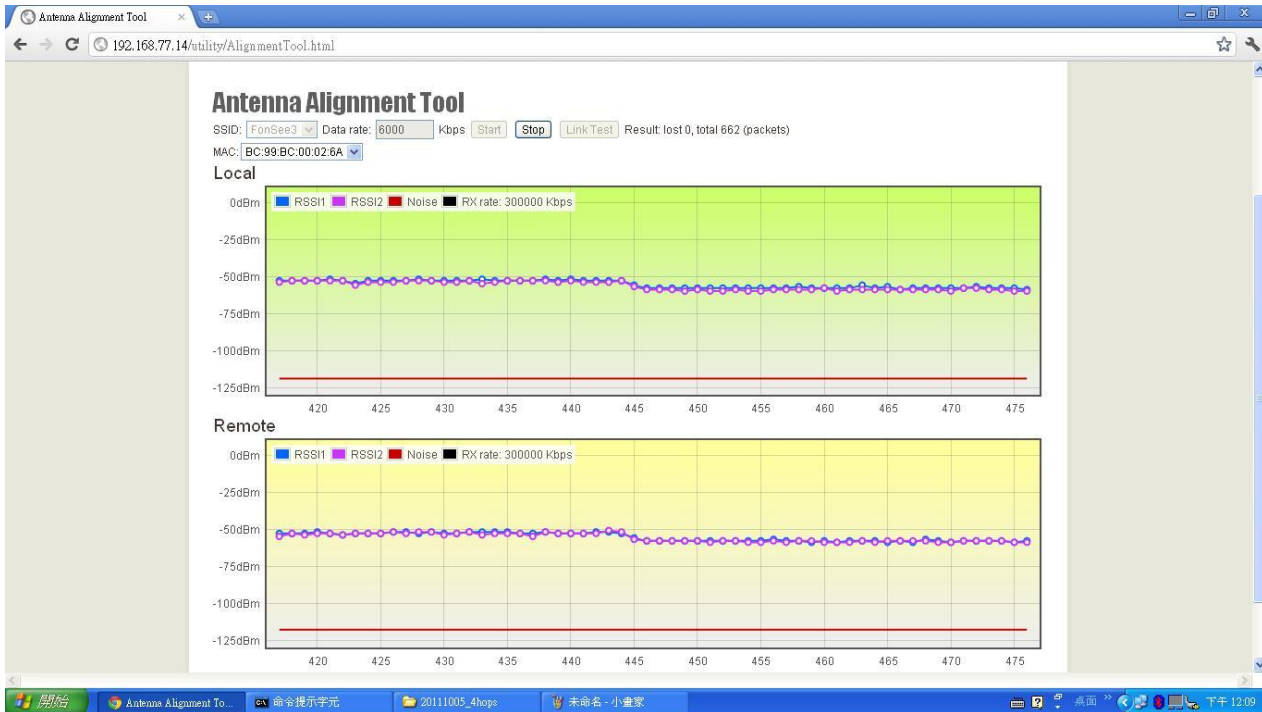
Antenna Alignment Tool

192.168.77.14/utility/AlignmentTool.html

Antenna Alignment Tool

SSID: FonSee3 Data rate: 6000 Kbps Start Stop Link Test Result: lost 0, total 662 (packets)

MAC: BC:99:BC:00:02:6A

Local

RSSI1 RSSI2 Noise RX rate: 300000 Kbps

0dBm
-25dBm
-50dBm
-75dBm
-100dBm
-125dBm

420 425 430 435 440 445 450 455 460 465 470 475

Remote

RSSI1 RSSI2 Noise RX rate: 300000 Kbps

0dBm
-25dBm
-50dBm
-75dBm
-100dBm
-125dBm

420 425 430 435 440 445 450 455 460 465 470 475

開始 Antenna Alignment To... 命令提示字元 20111005_4hops 未命名 - 小畫家 桌面 下午 12:09